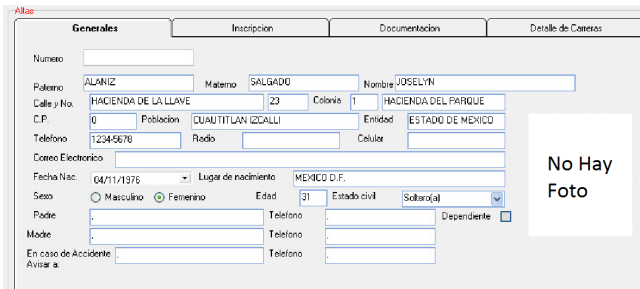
Altas

Generales | Inscripcion | Documentacion | Detalle de Carreras

Numero

Paterno ALANIZ Materno SALGADO Nombre JOSELYN

Calle y No. HACIENDA DE LA LLAVE 23 Colonia 1 HACIENDA DEL PARQUE

C.P. 0 Poblacion CUAUTITLAN IZCALLI Entidad ESTADO DE MEXICO

Telefono 1234-5678 Radio Celular

Correo Electronico

Fecha Nac. 04/11/1976 Lugar de nacimiento MEXICO D.F.

Sexo Masculino Femenino Edad 31 Estado civil Soltero(a)

Padre . Telefono . Dependiente

Madre . Telefono .

En caso de Accidente Avisar a: . Telefono .

No Hay Foto